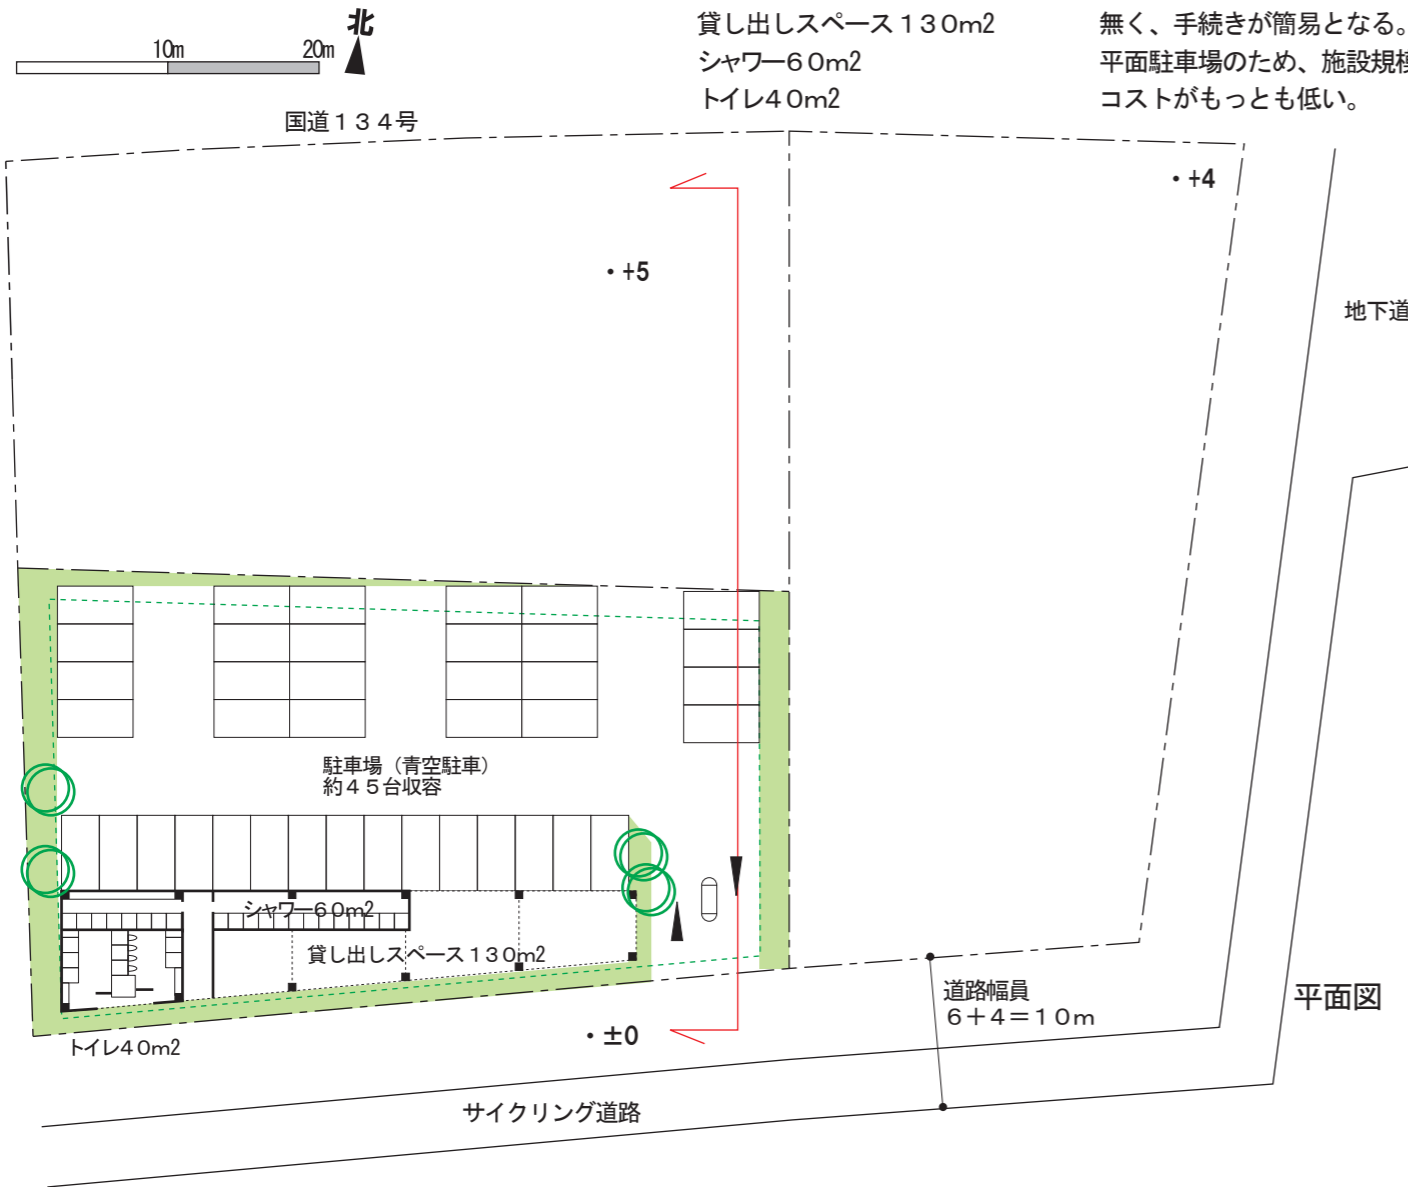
10m
20m
北

貸し出しスペース１３０m2
シャワー６０m2
トイレ４０m2

無く、手続きが簡易となる。
平面駐車場のため、施設規模
コストがもっとも低い。

国道１３４号

・+4

・+5

地下道

駐車場（青空駐車）
約４５台収容

シャワー６０m2

貸し出しスペース１３０m2

道路幅員
６＋４＝１０m

平面図

・±0

トイレ４０m2

サイクリング道路